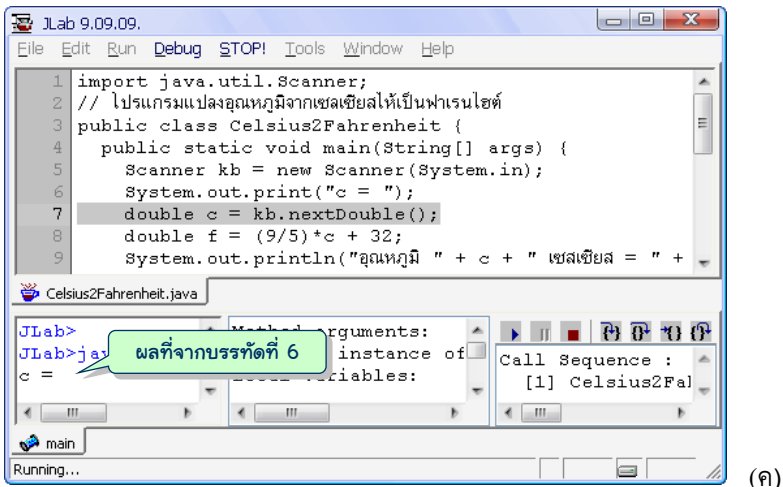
JLab 9.09.09.

File Edit Run Debug STOP! Tools Window Help

1 import java.util.Scanner;
2 // โปรแกรมแปลงอุณหภูมิจากเซลเซียสให้เป็นฟาเรนไฮต์
3 public class Celsius2Fahrenheit {
4 public static void main(String[] args) {
5 Scanner kb = new Scanner(System.in);
6 System.out.print("c = ");
7 double c = kb.nextDouble();
8 double f = (9/5)*c + 32;
9 System.out.println("อุณหภูมิ " + c + " เซลเซียส = " +

Celsius2Fahrenheit.java

JLab>
JLab>jav
c =

ผลที่จากบรรทัดที่ 6

Method arguments:
instance of
Local variables:

Call Sequence :
[1] Celsius2Fal

main

Running...

(ค)